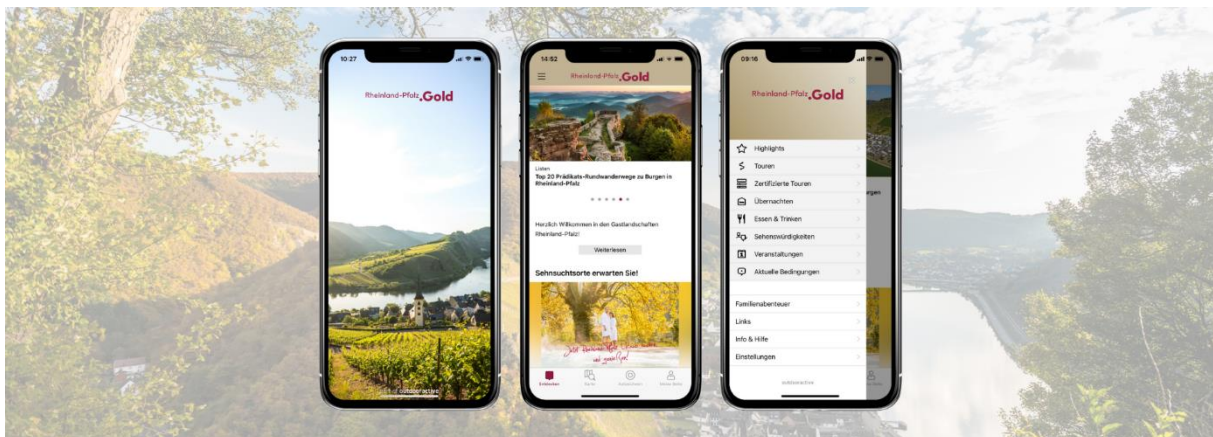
10:27

Rheinland-Pfalz Gold

outdooractive

14:52

Rheinland-Pfalz Gold

Listen

Top 20 Prädikats-Rundwanderwege zu Burgen in Rheinland-Pfalz

Herzlich Willkommen in den Gastlandschaften Rheinland-Pfalz!

Weiterlesen

Sehnsuchtsorte erwarten Sie!

Entdecken

Karte

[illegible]

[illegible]

09:16

Rheinland-Pfalz Gold

Highlights

Touren

Zertifizierte Touren

Übernachten

Essen & Trinken

Sehenswürdigkeiten

Veranstaltungen

Aktuelle Bedingungen

Familienabenteuer

Links

Info & Hilfe

Einstellungen

outdooractive

urgen